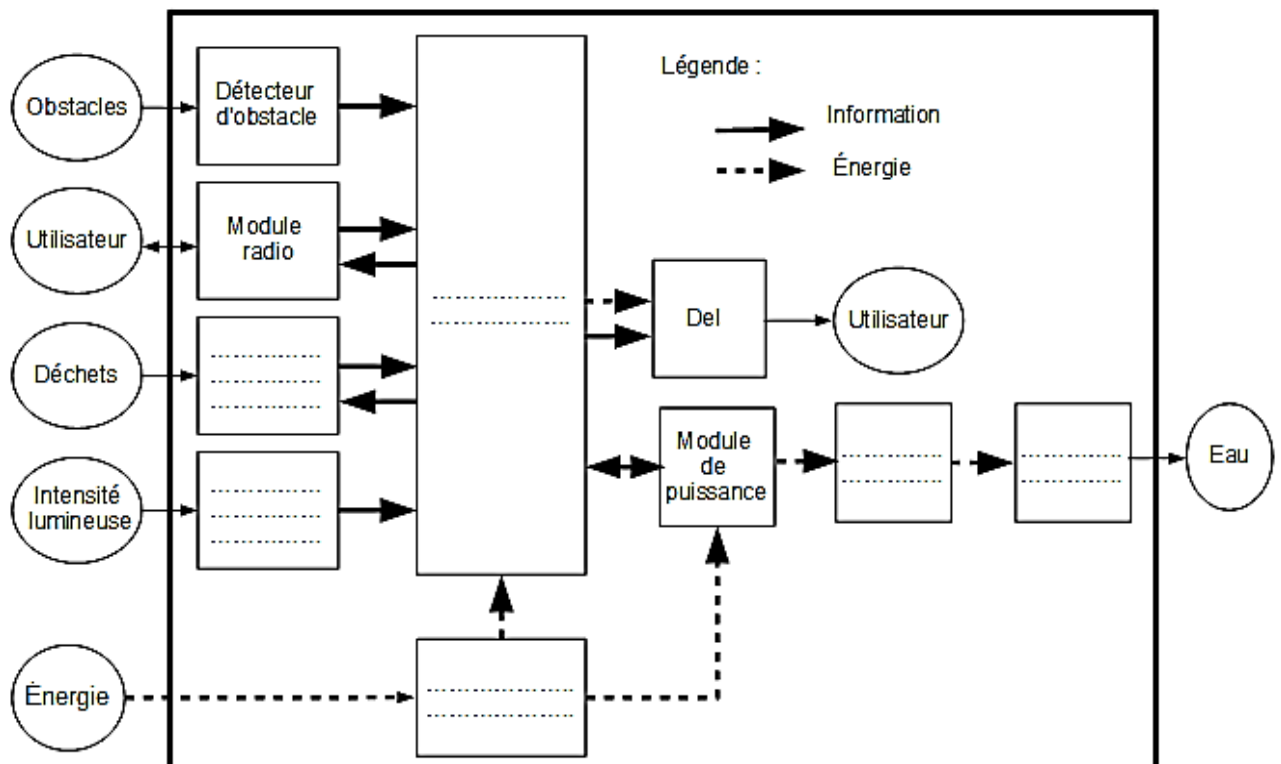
Légende :

Information

Énergie

Obstacles

Détecteur d'obstacle

Utilisateur

Module radio

Déchets

..................
..................
..................

Intensité lumineuse

..................
..................
..................

..................
..................

Del

Utilisateur

Module de puissance

..................
..................

..................
..................

Eau

Énergie

..................
..................